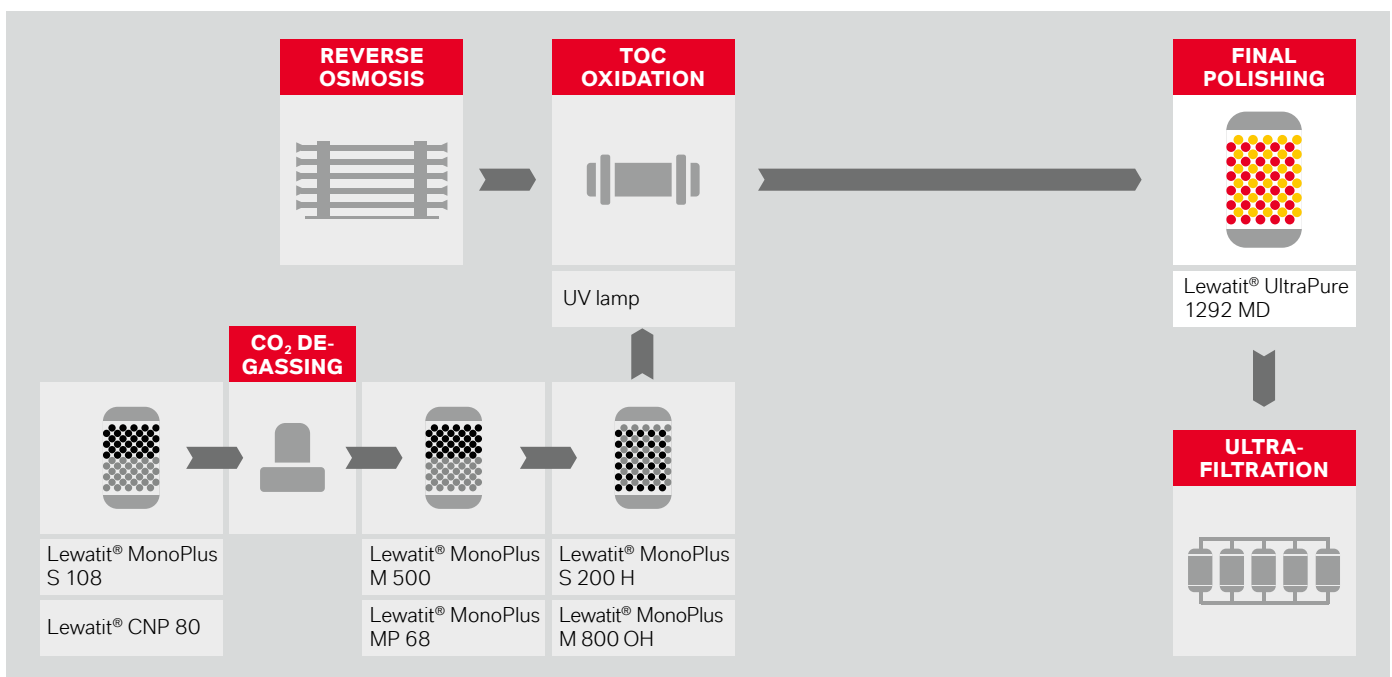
REVERSE OSMOSIS

TOC OXIDATION

UV lamp

FINAL POLISHING

Lewatit® UltraPure 1292 MD

$CO_2$ DEGASSING

Lewatit® MonoPlus S 108

Lewatit® CNP 80

Lewatit® MonoPlus M 500

Lewatit® MonoPlus MP 68

Lewatit® MonoPlus S 200 H

Lewatit® MonoPlus M 800 OH

ULTRAFILTRATION